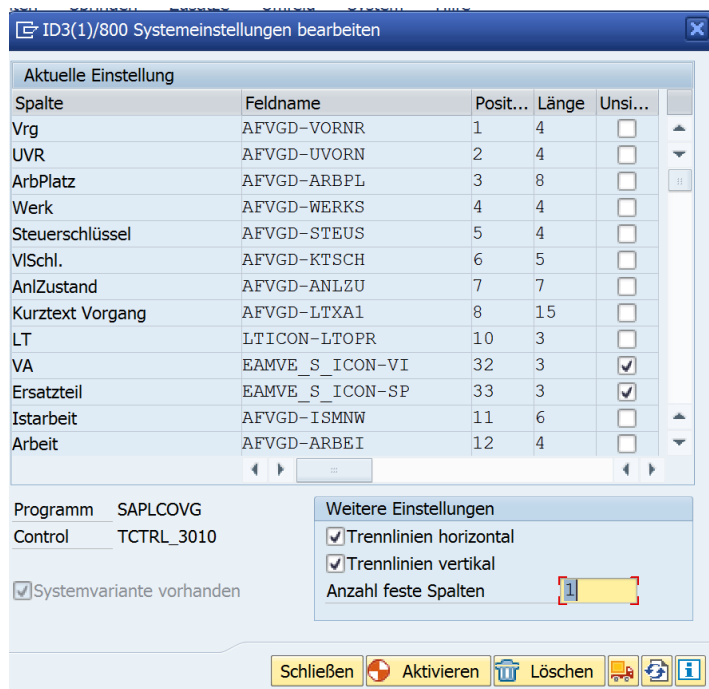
ID3(1)/800 Systemeinstellungen bearbeiten

Aktuelle Einstellung

| Spalte | Feldname | Posit... | Länge | Unsi... |
|---|---|---|---|---|
| Vrg | AFVGD-VORNR | 1 | 4 | ☐ |
| UVR | AFVGD-UVORN | 2 | 4 | ☐ |
| ArbPlatz | AFVGD-ARBPL | 3 | 8 | ☐ |
| Werk | AFVGD-WERKS | 4 | 4 | ☐ |
| Steuerschlüssel | AFVGD-STEUS | 5 | 4 | ☐ |
| VlSchl. | AFVGD-KTSCH | 6 | 5 | ☐ |
| AnlZustand | AFVGD-ANLZU | 7 | 7 | ☐ |
| Kurztext Vorgang | AFVGD-LTXA1 | 8 | 15 | ☐ |
| LT | LTICON-LTOPR | 10 | 3 | ☐ |
| VA | EAMVE_S_ICON-VI | 32 | 3 | ☑ |
| Ersatzteil | EAMVE_S_ICON-SP | 33 | 3 | ☑ |
| Istarbeit | AFVGD-ISMNW | 11 | 6 | ☐ |
| Arbeit | AFVGD-ARBEI | 12 | 4 | ☐ |

Programm SAPLCOVG
Control TCTRL_3010

Systemvariante vorhanden

Weitere Einstellungen
Trennlinien horizontal
Trennlinien vertikal
Anzahl feste Spalten 1

Schließen Aktivieren Löschen